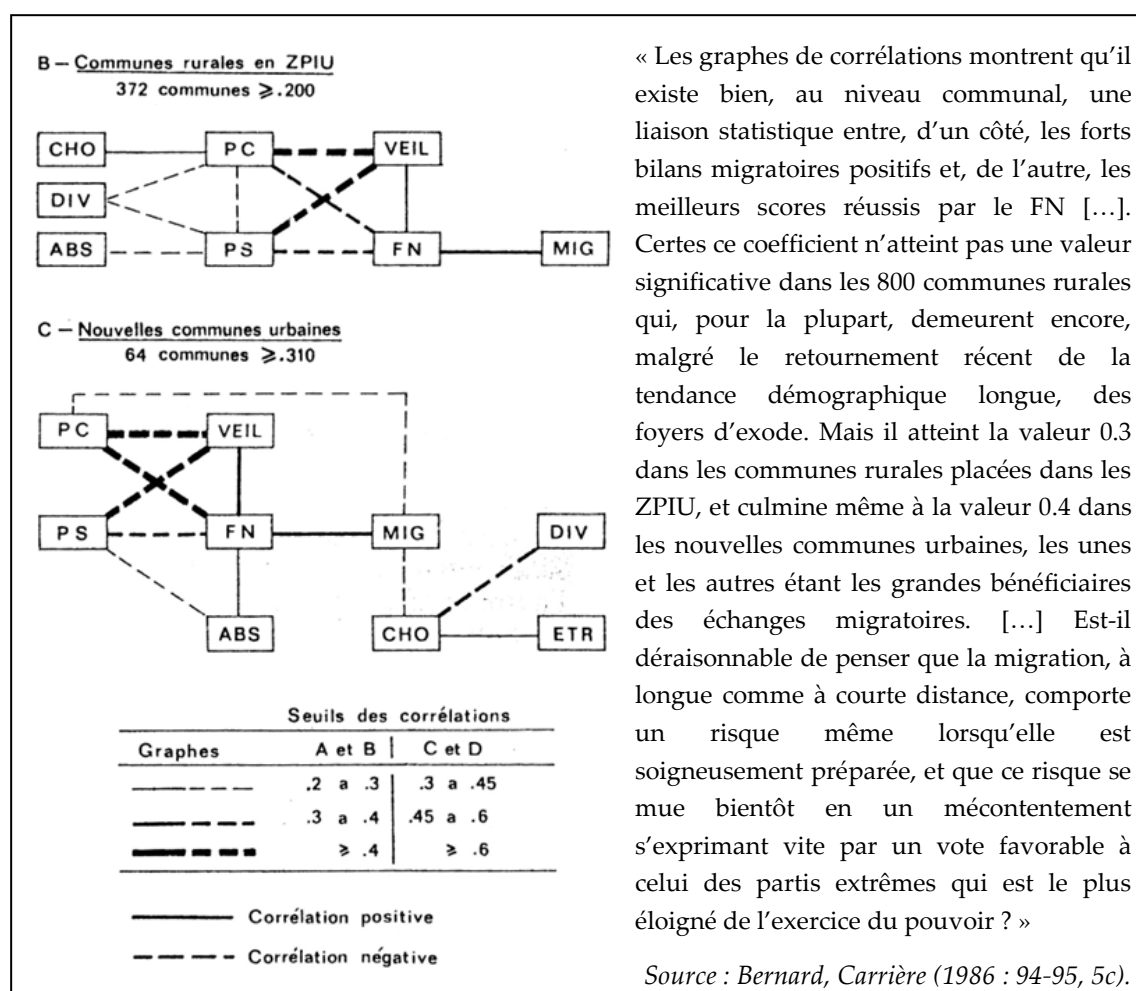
B – Communes rurales en ZPIU
372 communes ⩾.200

CHO
PC
VEIL
DIV
ABS
PS
FN
MIG

C – Nouvelles communes urbaines
64 communes ⩾.310

PC
VEIL
PS
FN
MIG
DIV
ABS
CHO
ETR

Seuils des corrélations

| Graphes | A et B | C et D |
|---|---|---|
| | .2 a .3 | .3 a .45 |
| | .3 a .4 | .45 a .6 |
| | ⩾ .4 | ⩾ .6 |

Corrélation positive
Corrélation négative

« Les graphes de corrélations montrent qu'il existe bien, au niveau communal, une liaison statistique entre, d'un côté, les forts bilans migratoires positifs et, de l'autre, les meilleurs scores réussis par le FN […]. Certes ce coefficient n'atteint pas une valeur significative dans les 800 communes rurales qui, pour la plupart, demeurent encore, malgré le retournement récent de la tendance démographique longue, des foyers d'exode. Mais il atteint la valeur 0.3 dans les communes rurales placées dans les ZPIU, et culmine même à la valeur 0.4 dans les nouvelles communes urbaines, les unes et les autres étant les grandes bénéficiaires des échanges migratoires. […] Est-il déraisonnable de penser que la migration, à longue comme à courte distance, comporte un risque même lorsqu'elle est soigneusement préparée, et que ce risque se mue bientôt en un mécontentement s'exprimant vite par un vote favorable à celui des partis extrêmes qui est le plus éloigné de l'exercice du pouvoir ? »

Source : Bernard, Carrière (1986 : 94-95, 5c).